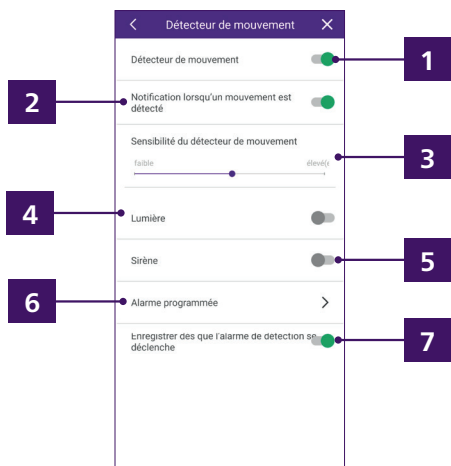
<

Détecteur de mouvement

X

Détecteur de mouvement

1

2

Notification lorsqu'un mouvement est détecté

Sensibilité du détecteur de mouvement

faible

élevé(

3

4

Lumière

Sirène

5

6

Alarme programmée

>

Enregistrer dès que l'alarme de détection se déclenche

7